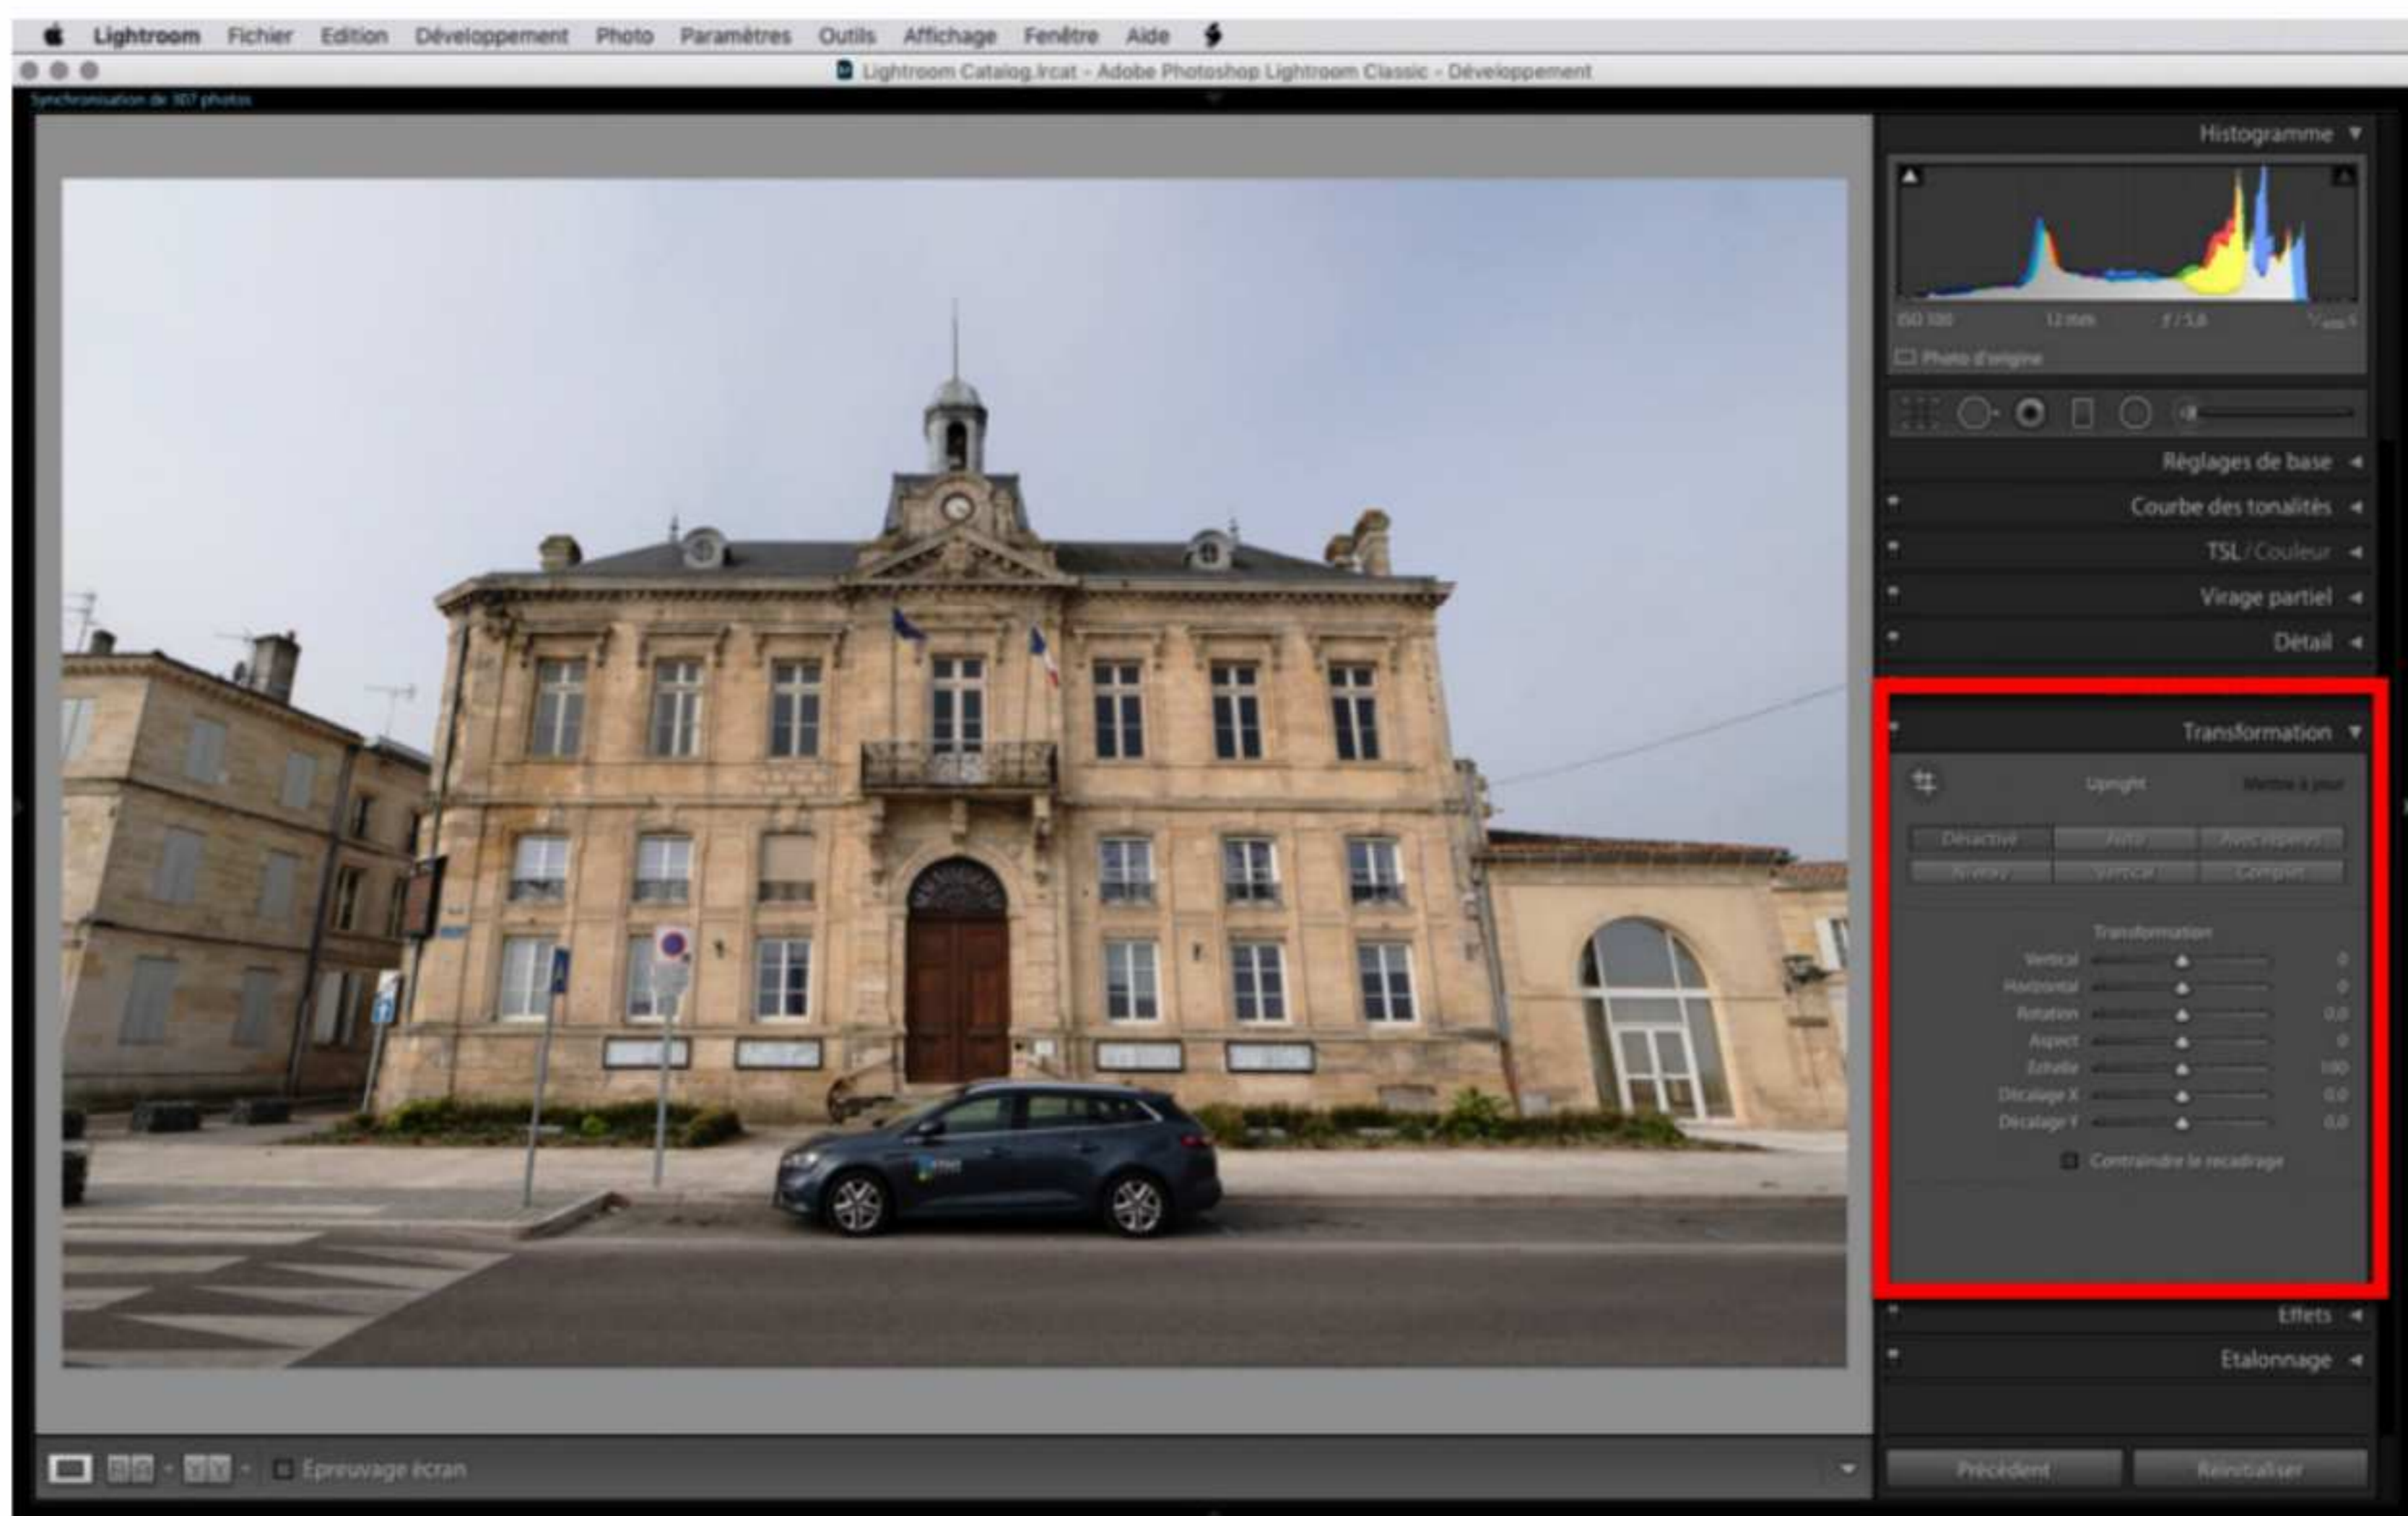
Lightroom Fichier Edition Développement Photo Paramètres Outils Affichage Fenêtre Aide

Lightroom Catalog.lrcat - Adobe Photoshop Lightroom Classic - Développement

Synchronisation de 307 photos

Histogramme

ISO 100 12 mm f / 5,6 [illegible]

Photo d'origine

Réglages de base

Courbe des tonalités

TSL / Couleur

Virage partiel

Détail

Transformation

Upright Mettre à jour

Désactivé Auto Avec repères

Niveau Vertical Complet

Transformation

Vertical 0

Horizontal 0

Rotation 0,0

Aspect 0

Echelle 100

Décalage X 0,0

Décalage Y 0,0

Contraindre le recadrage

Effets

Etalonnage

Epreuvage écran

Précédent Réinitialiser